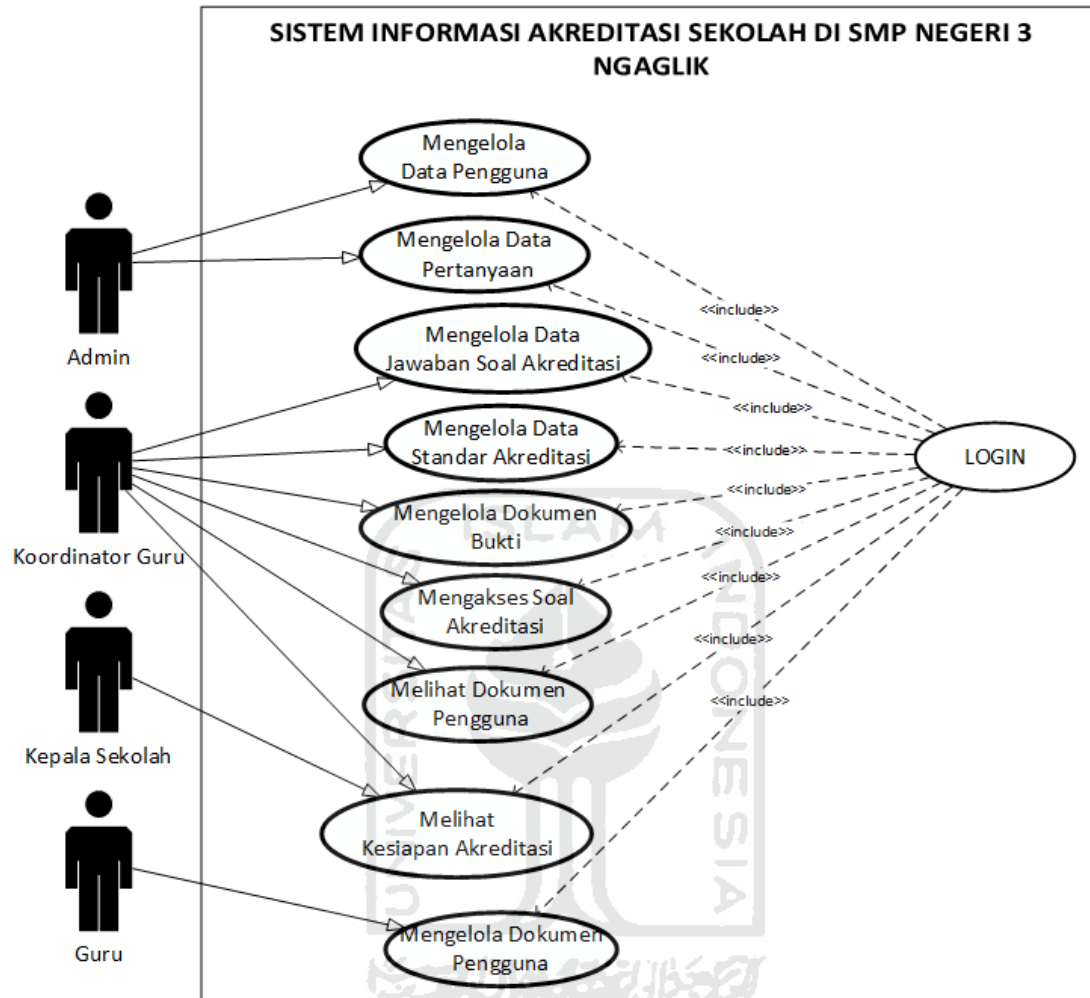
SISTEM INFORMASI AKREDITASI SEKOLAH DI SMP NEGERI 3 NGAGLIK

Admin

Koordinator Guru

Kepala Sekolah

Guru

Mengelola Data Pengguna

Mengelola Data Pertanyaan

Mengelola Data Jawaban Soal Akreditasi

Mengelola Data Standar Akreditasi

Mengelola Dokumen Bukti

Mengakses Soal Akreditasi

Melihat Dokumen Pengguna

Melihat Kesiapan Akreditasi

Mengelola Dokumen Pengguna

LOGIN

<<include>>

<<include>>

<<include>>

<<include>>

<<include>>

<<include>>

<<include>>

<<include>>

<<include>>

UNIVERSITAS ISLAM INDONESIA